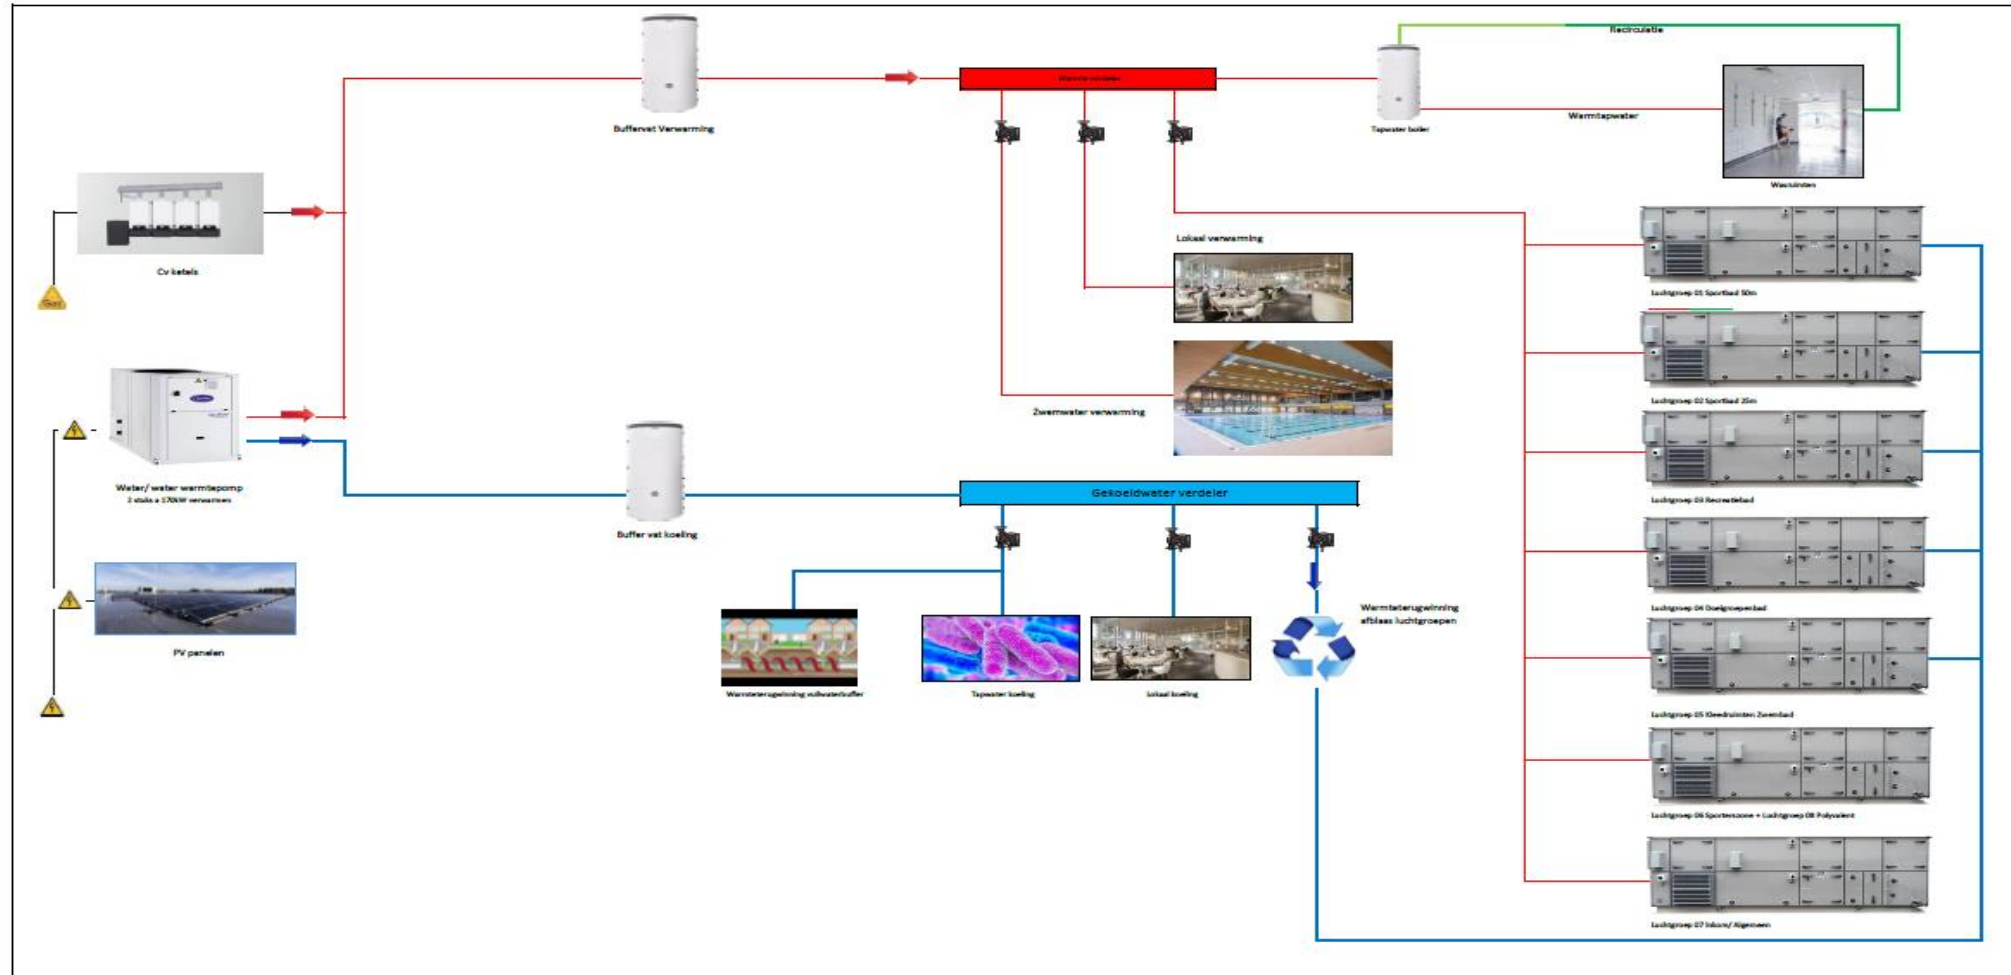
Buffervat Verwarming

Warmte verdeler

Recirculatie

Tapwater boiler

Warmtapwater

Wasruimten

Cv ketels

Gas

Lokaal verwarming

Luchtgroep 01 Sportbad 50m

Zwemwater verwarming

Luchtgroep 02 Sportbad 25m

Water/ water warmtepomp
2 stuks a 170kW vermogen

Buffer vat koeling

Gekoeldwater verdeler

Luchtgroep 03 Recreatiebad

Luchtgroep 04 Doelgroepenbad

PV panelen

Warmteterugwinning
afblaas luchtgroepen

Warmteterugwinning vuilwaterbuffer

Tapwater koeling

Lokaal koeling

Luchtgroep 05 Kleedruimten Zwembad

Luchtgroep 06 Sportenzone + Luchtgroep 08 Polyvalent

Luchtgroep 07 Inkom/ Algemeen